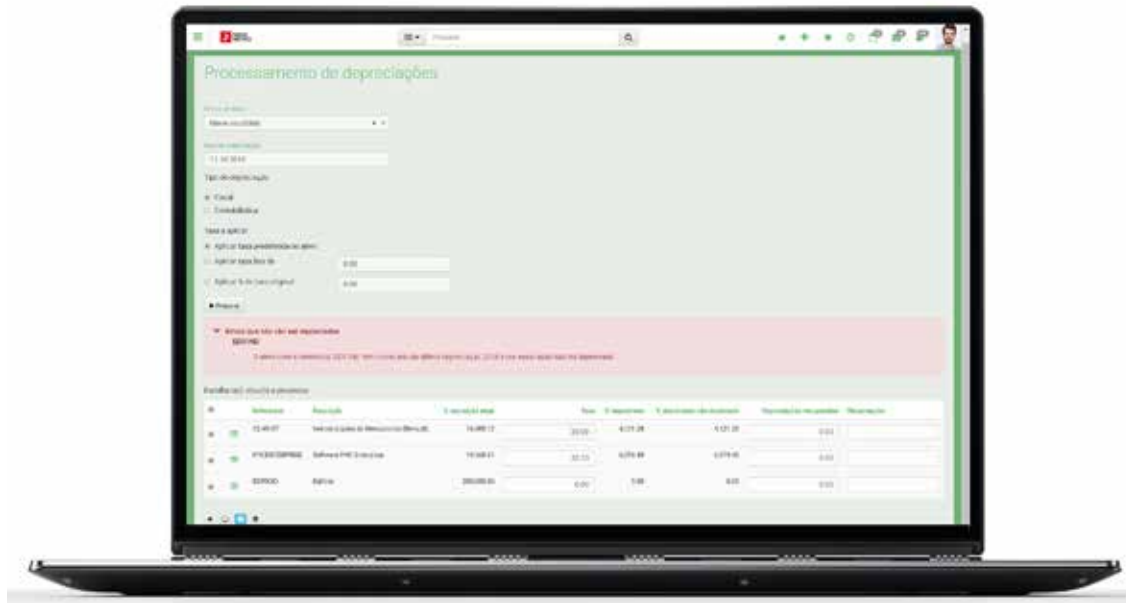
Processamento de depreciações

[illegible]
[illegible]
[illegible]
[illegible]
Tipo de depreciação
Fiscal
Contabilística
Taxa a aplicar
Aplicar taxa predefinida no ativo
Aplicar taxa fixa de
0,00
Aplicar % do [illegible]
0,00
Procesar

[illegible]
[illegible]
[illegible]

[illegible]

| Referência | Descrição | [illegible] | Taxa | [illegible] | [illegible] | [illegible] | Observações |
|---|---|---|---|---|---|---|---|
| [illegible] | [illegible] | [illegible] | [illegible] | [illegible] | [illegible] | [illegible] | |
| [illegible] | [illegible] | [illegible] | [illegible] | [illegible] | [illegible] | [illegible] | |
| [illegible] | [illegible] | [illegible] | 0,00 | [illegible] | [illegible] | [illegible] | |